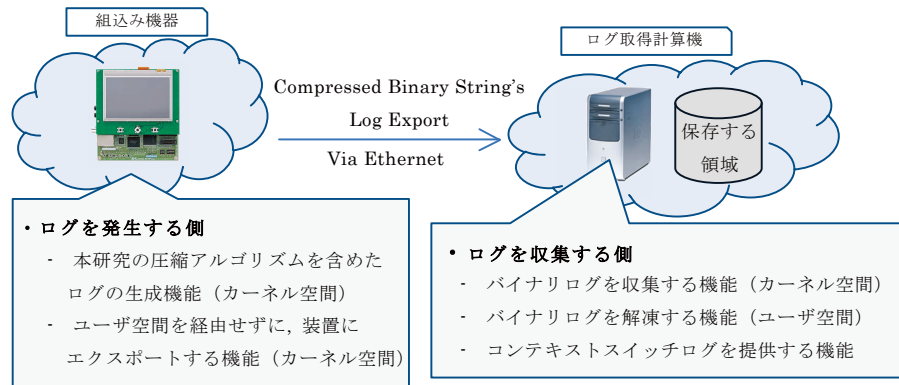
組込み機器

ログ取得計算機

Compressed Binary String's
Log Export
Via Ethernet

保存する
領域

・ログを発生する側
- 本研究の圧縮アルゴリズムを含めたログの生成機能（カーネル空間）
- ユーザ空間を経由せずに，装置にエクスポートする機能（カーネル空間）

・ログを収集する側
- バイナリログを収集する機能（カーネル空間）
- バイナリログを解凍する機能（ユーザ空間）
- コンテキストスイッチログを提供する機能